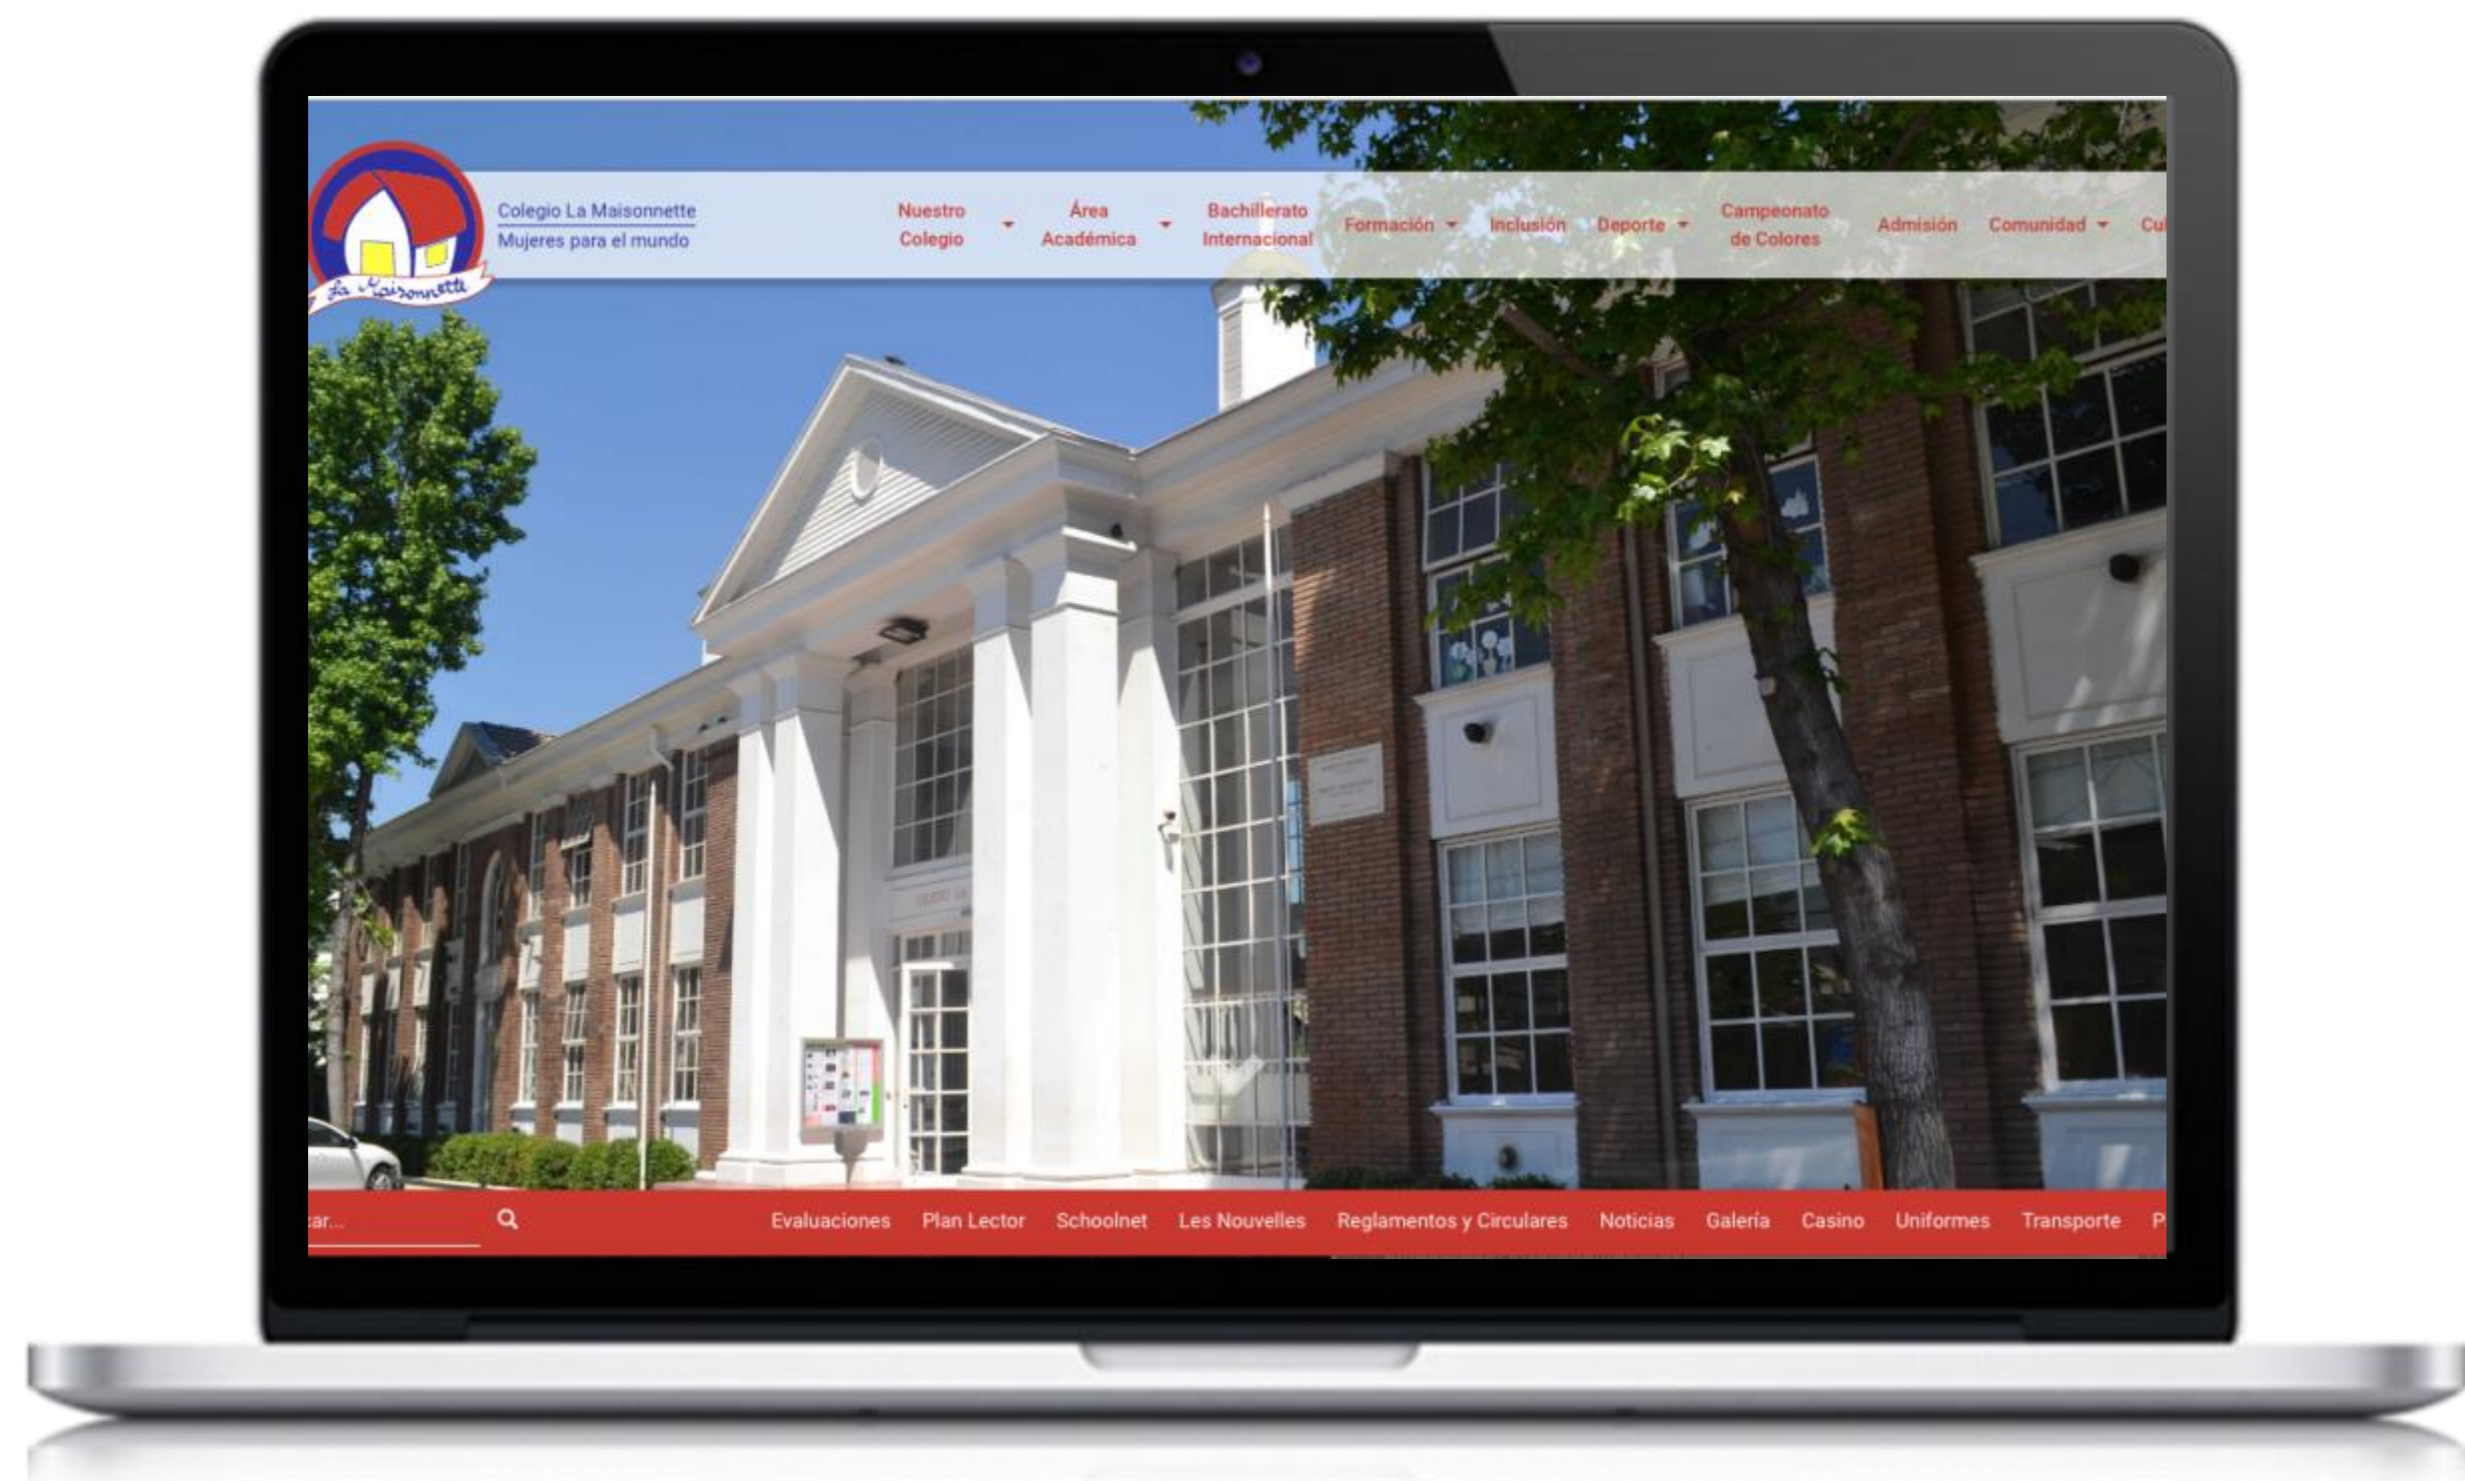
La Maisonnette

Colegio La Maisonnette
Mujeres para el mundo

Nuestro Colegio
Área Académica
Bachillerato Internacional
Formación
Inclusión
Deporte
Campeonato de Colores
Admisión
Comunidad
Cu

ar...

Evaluaciones
Plan Lector
Schoolnet
Les Nouvelles
Reglamentos y Circulares
Noticias
Galería
Casino
Uniformes
Transporte
P